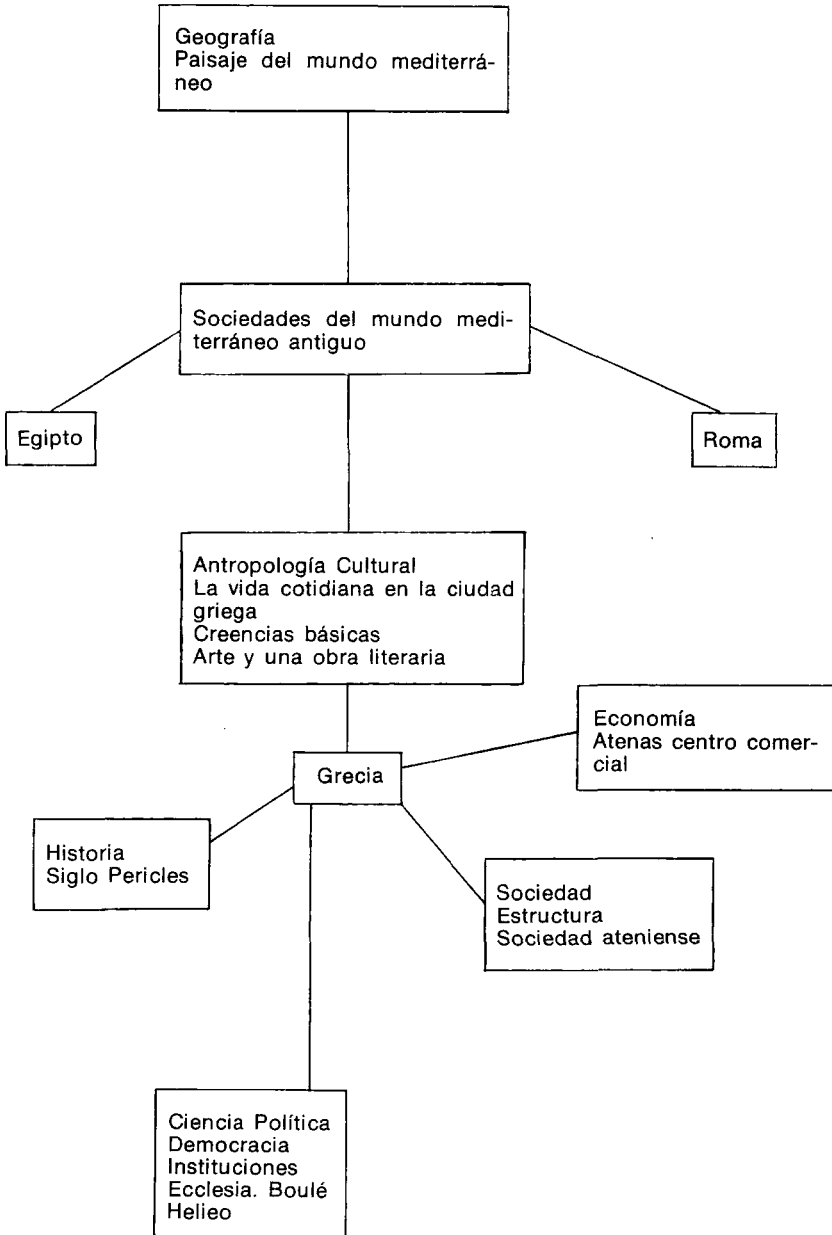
Geografía
Paisaje del mundo mediterráneo

Sociedades del mundo mediterráneo antiguo

Egipto

Roma

Antropología Cultural
La vida cotidiana en la ciudad griega
Creencias básicas
Arte y una obra literaria

Economía
Atenas centro comercial

Grecia

Historia
Siglo Pericles

Sociedad
Estructura
Sociedad ateniense

Ciencia Política
Democracia
Instituciones
Ecclesia. Boulé
Helieo